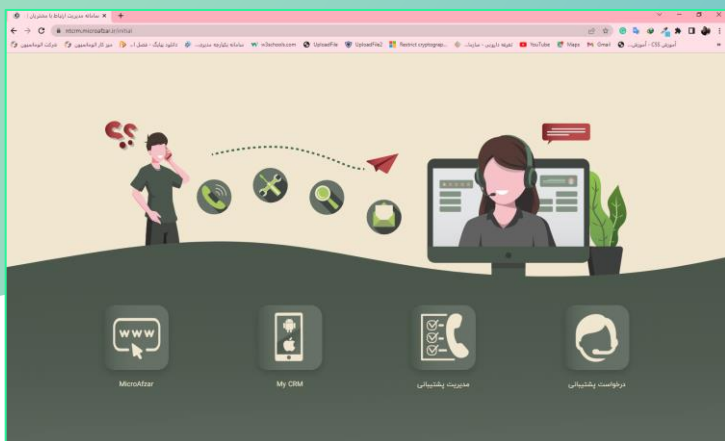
سامانه مدیریت ارتباط با مشتریان | ×
+
ntcrm.microafzar.ir/initial
شرکت الهنامیون
میز کار الهنامیون
دانلود پکیج - فصل ا...
سامانه یکپارچه مدیریت...
w3schools.com
UploadFile
UploadFile2
Restrict cryptograp...
تجربه داوریی - سازمان...
YouTube
Maps
Gmail
آموزش CSS - آموزش...
www
MicroAfzar
My CRM
مدیریت پشتیبانی
درخواست پشتیبانی